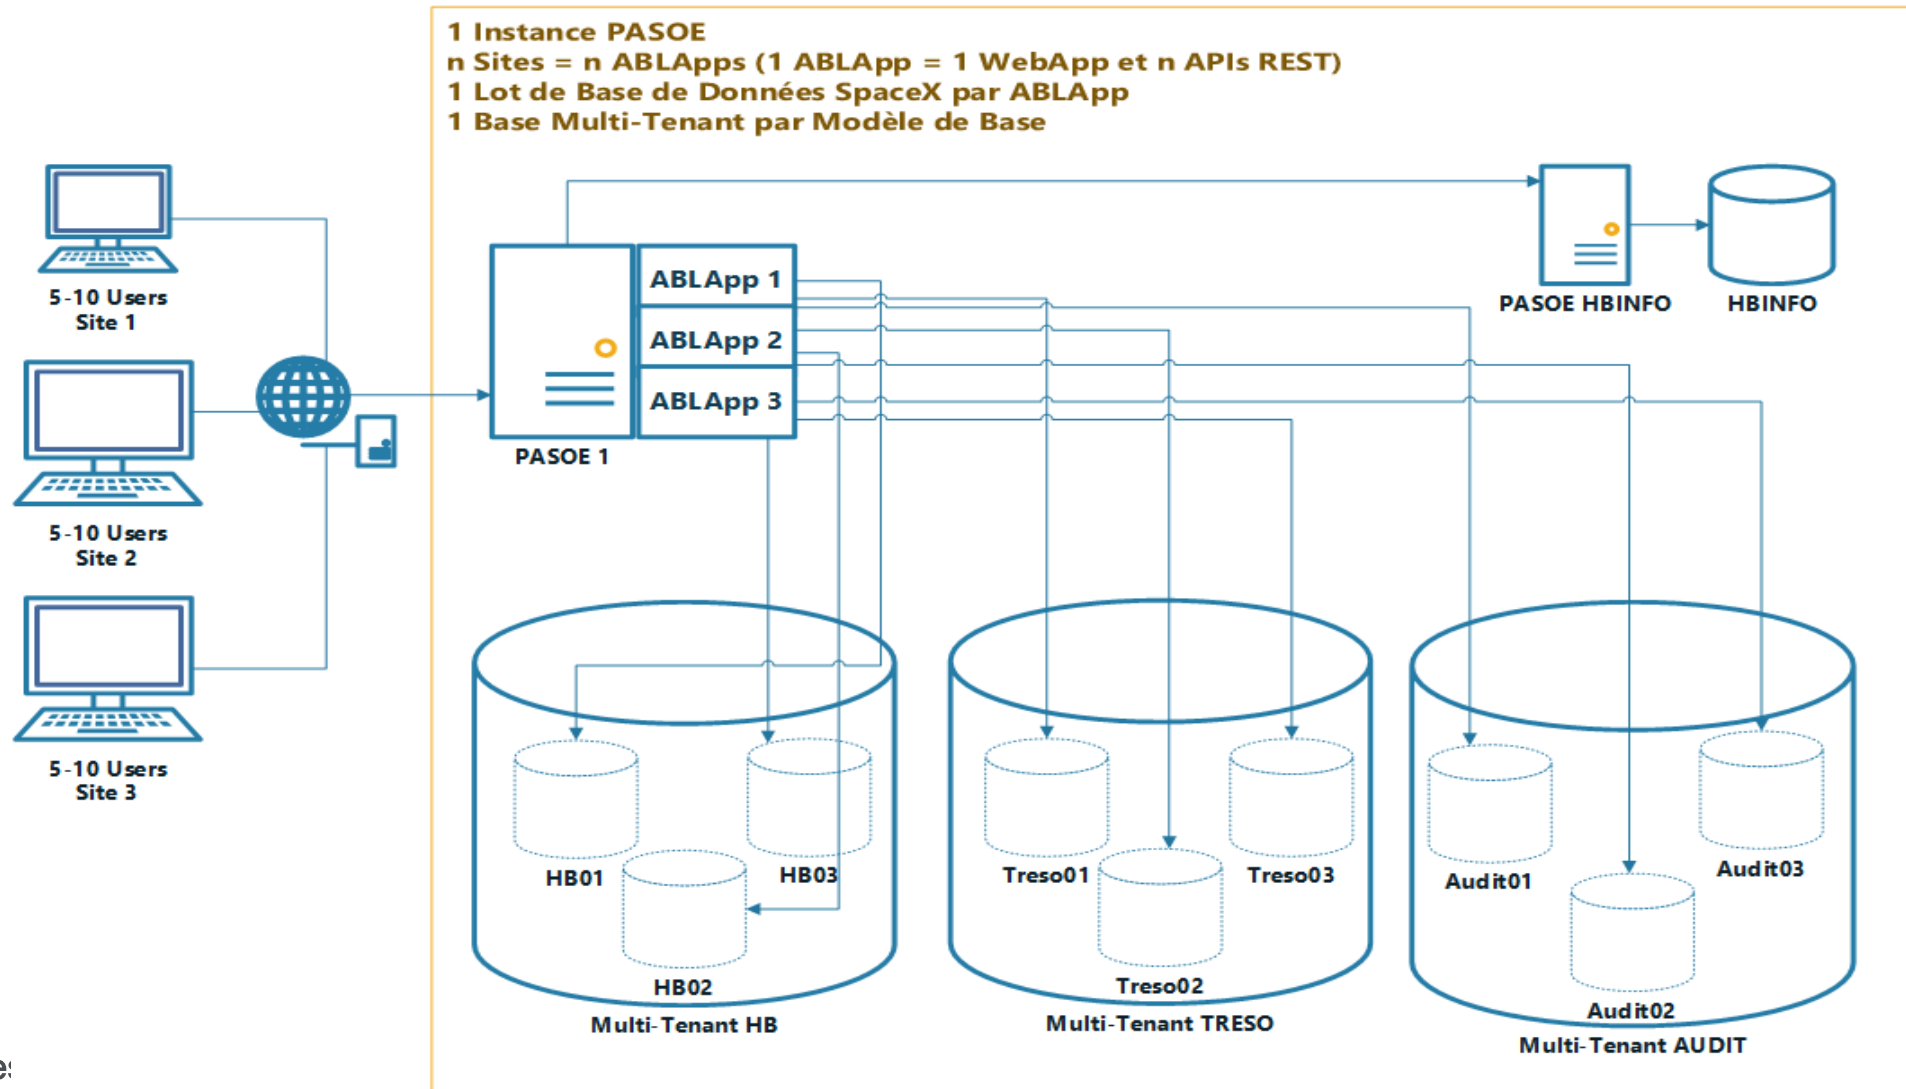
1 Instance PASOE
n Sites = n ABLApps (1 ABLApp = 1 WebApp et n APIs REST)
1 Lot de Base de Données SpaceX par ABLApp
1 Base Multi-Tenant par Modèle de Base

5-10 Users
Site 1

5-10 Users
Site 2

5-10 Users
Site 3

ABLApp 1
ABLApp 2
ABLApp 3
PASOE 1

PASOE HBINFO
HBINFO

HB01
HB03
HB02
Multi-Tenant HB

Treso01
Treso03
Treso02
Multi-Tenant TRESO

Audit01
Audit03
Audit02
Multi-Tenant AUDIT